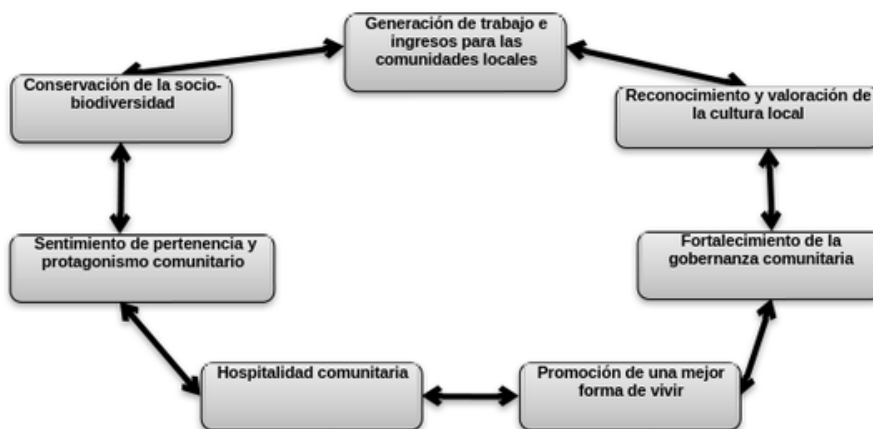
Generación de trabajo e ingresos para las comunidades locales

Reconocimiento y valoración de la cultura local

Fortalecimiento de la gobernanza comunitaria

Promoción de una mejor forma de vivir

Hospitalidad comunitaria

Sentimiento de pertenencia y protagonismo comunitario

Conservación de la socio-biodiversidad